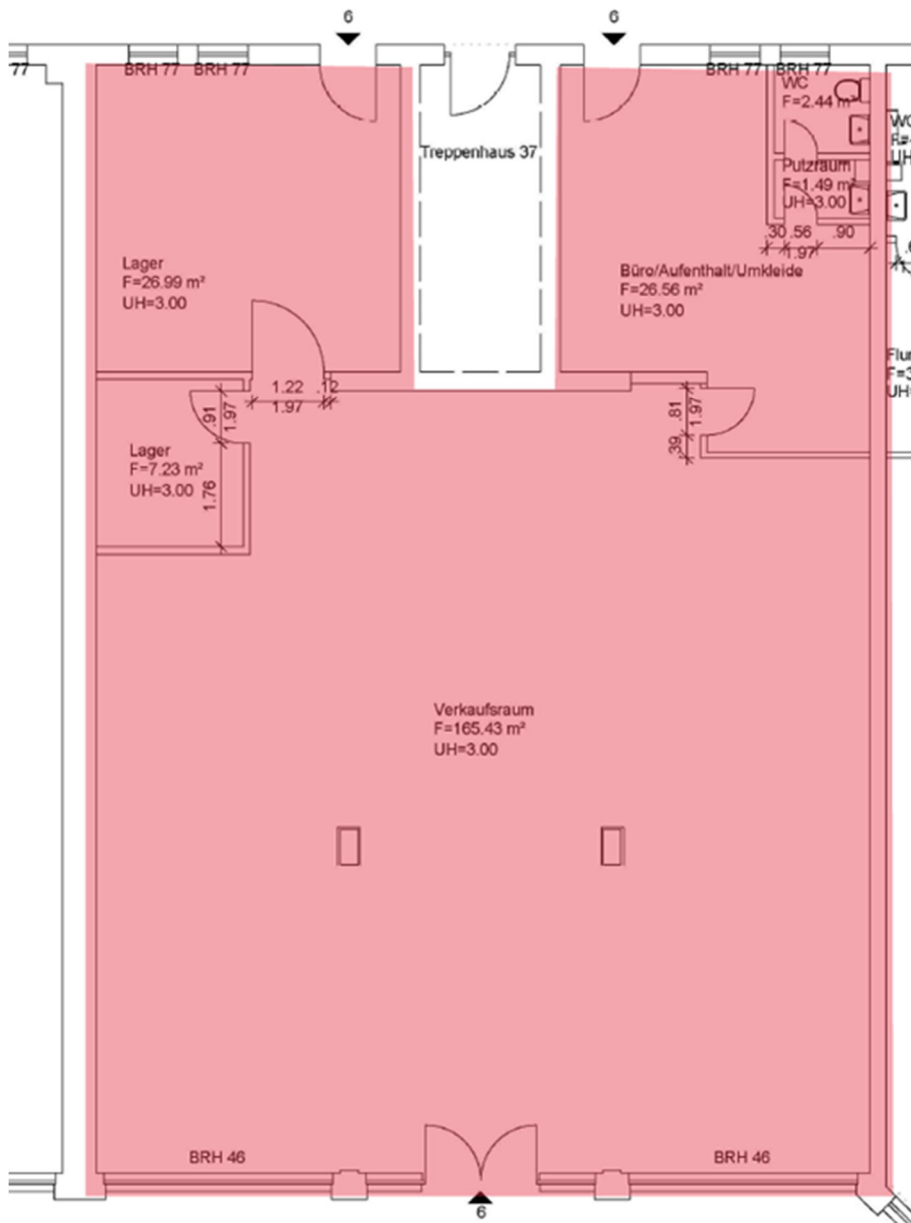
6

6

77

BRH 77 BRH 77

BRH 77 BRH 77

WC
F=2.44 m²

WC
F=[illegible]
UH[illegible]

Putzraum
F=1.49 m²
UH=3.00

.30 .56 .90
1.97

Treppenhaus 37

Lager
F=26.99 m²
UH=3.00

Büro/Aufenthalt/Umkleide
F=26.56 m²
UH=3.00

Flur
F=3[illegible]
UH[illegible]

1.22 .12
1.97

.91
1.97

.81
1.97
.39

Lager
F=7.23 m²
UH=3.00

1.76

Verkaufsraum
F=165.43 m²
UH=3.00

BRH 46

BRH 46

6